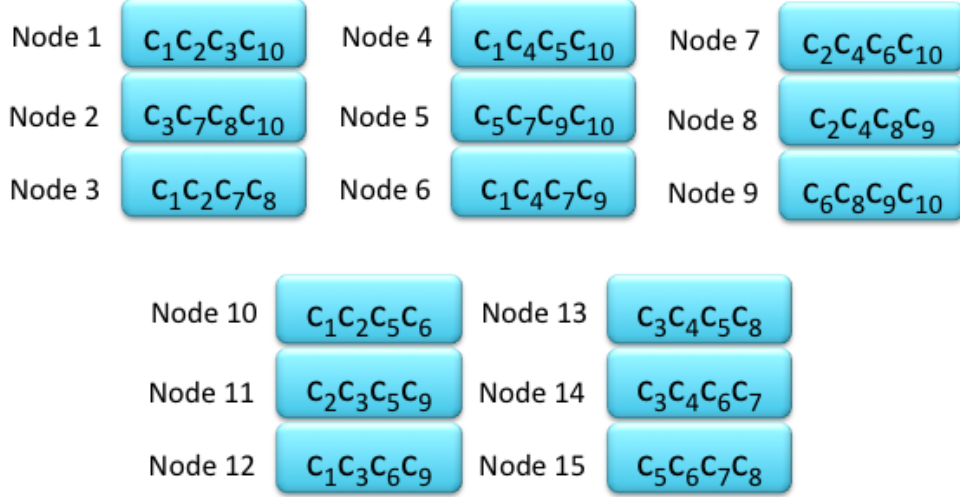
Node 1 $c_1c_2c_3c_{10}$
Node 2 $c_3c_7c_8c_{10}$
Node 3 $c_1c_2c_7c_8$

Node 4 $c_1c_4c_5c_{10}$
Node 5 $c_5c_7c_9c_{10}$
Node 6 $c_1c_4c_7c_9$

Node 7 $c_2c_4c_6c_{10}$
Node 8 $c_2c_4c_8c_9$
Node 9 $c_6c_8c_9c_{10}$

Node 10 $c_1c_2c_5c_6$
Node 11 $c_2c_3c_5c_9$
Node 12 $c_1c_3c_6c_9$

Node 13 $c_3c_4c_5c_8$
Node 14 $c_3c_4c_6c_7$
Node 15 $c_5c_6c_7c_8$